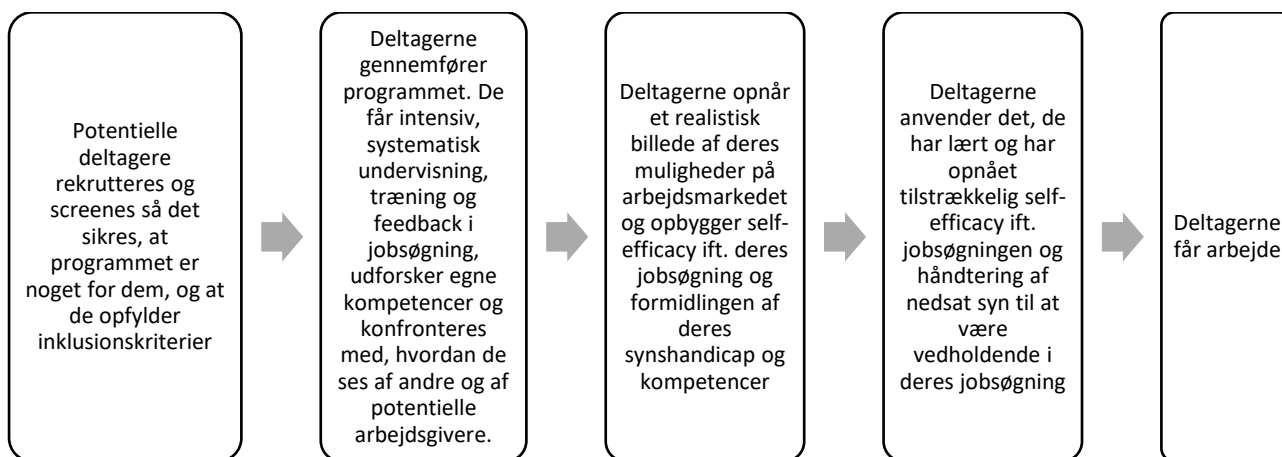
Potentielle deltagere rekrutteres og screenes så det sikres, at programmet er noget for dem, og at de opfylder inklusionskriterier

Deltagerne gennemfører programmet. De får intensiv, systematisk undervisning, træning og feedback i jobsøgning, udforsker egne kompetencer og konfronteres med, hvordan de ses af andre og af potentielle arbejdsgivere.

Deltagerne opnår et realistisk billede af deres muligheder på arbejdsmarkedet og opbygger self-efficacy ift. deres jobsøgning og formidlingen af deres synshandicap og kompetencer

Deltagerne anvender det, de har lært og har opnået tilstrækkelig self-efficacy ift. jobsøgningen og håndtering af nedsat syn til at være vedholdende i deres jobsøgning

Deltagerne får arbejde